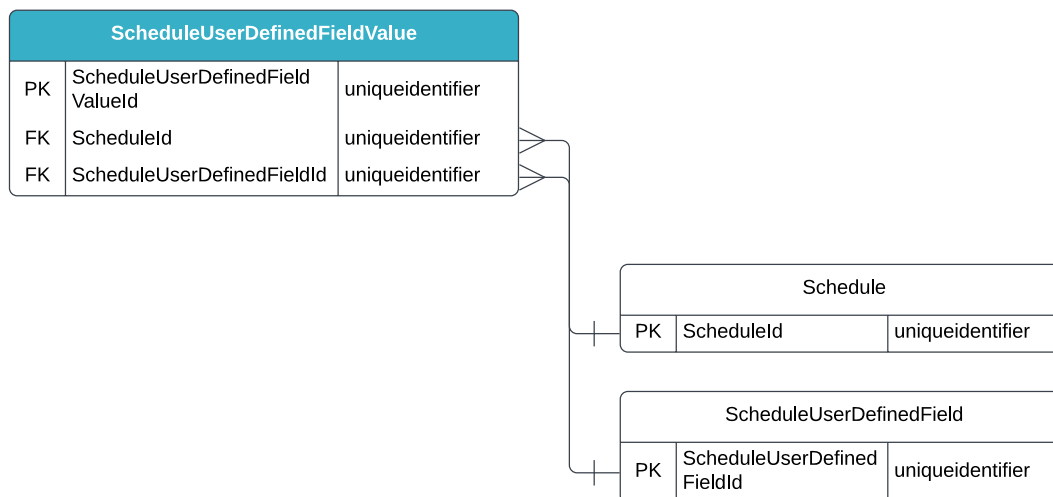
ScheduleUserDefinedFieldValue

| | | |
|---|---|---|
| PK | ScheduleUserDefinedFieldValueId | uniqueidentifier |
| FK | ScheduleId | uniqueidentifier |
| FK | ScheduleUserDefinedFieldId | uniqueidentifier |

Schedule

| | | |
|---|---|---|
| PK | ScheduleId | uniqueidentifier |

ScheduleUserDefinedField

| | | |
|---|---|---|
| PK | ScheduleUserDefinedFieldId | uniqueidentifier |